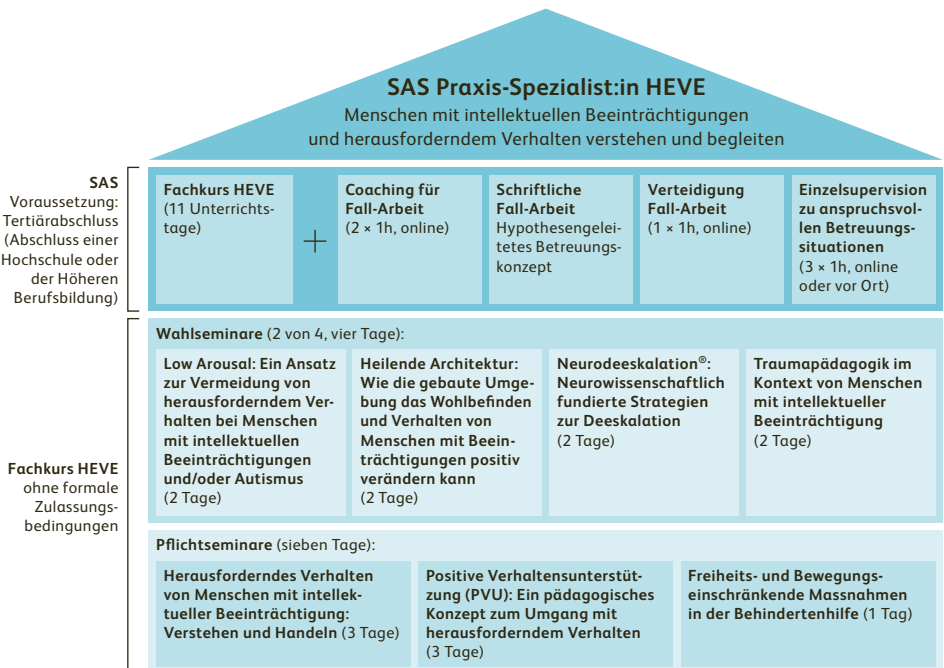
SAS Praxis-Spezialist:in HEVE
Menschen mit intellektuellen Beeinträchtigungen und herausforderndem Verhalten verstehen und begleiten

SAS
Voraussetzung: Tertiärabschluss (Abschluss einer Hochschule oder der Höheren Berufsbildung)

Fachkurs HEVE (11 Unterrichtstage)

+

Coaching für Fall-Arbeit (2 × 1h, online)

Schriftliche Fall-Arbeit Hypothesengeleitetes Betreuungskonzept

Verteidigung Fall-Arbeit (1 × 1h, online)

Einzelsupervision zu anspruchsvollen Betreuungssituationen (3 × 1h, online oder vor Ort)

Fachkurs HEVE
ohne formale Zulassungsbedingungen

Wahlseminare (2 von 4, vier Tage):

Low Arousal: Ein Ansatz zur Vermeidung von herausforderndem Verhalten bei Menschen mit intellektuellen Beeinträchtigungen und/oder Autismus (2 Tage)

Heilende Architektur: Wie die gebaute Umgebung das Wohlbefinden und Verhalten von Menschen mit Beeinträchtigungen positiv verändern kann (2 Tage)

Neurodeeskalation®: Neurowissenschaftlich fundierte Strategien zur Deeskalation (2 Tage)

Traumapädagogik im Kontext von Menschen mit intellektueller Beeinträchtigung (2 Tage)

Pflichtseminare (sieben Tage):

Herausforderndes Verhalten von Menschen mit intellektueller Beeinträchtigung: Verstehen und Handeln (3 Tage)

Positive Verhaltensunterstützung (PVU): Ein pädagogisches Konzept zum Umgang mit herausforderndem Verhalten (3 Tage)

Freiheits- und Bewegungseinschränkende Massnahmen in der Behindertenhilfe (1 Tag)